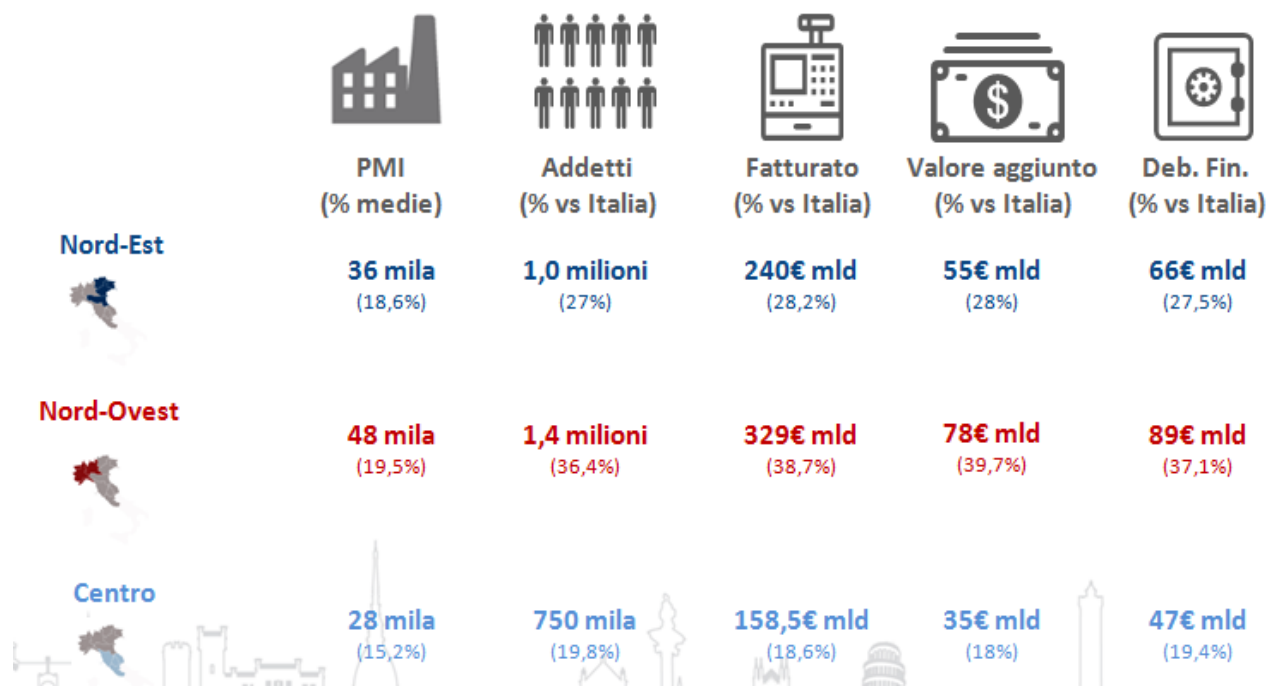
| | PMI (% medie) | Addetti (% vs Italia) | Fatturato (% vs Italia) | Valore aggiunto (% vs Italia) | Deb. Fin. (% vs Italia) |
|---|---|---|---|---|---|
| Nord-Est | 36 mila (18,6%) | 1,0 milioni (27%) | 240€ mld (28,2%) | 55€ mld (28%) | 66€ mld (27,5%) |
| Nord-Ovest | 48 mila (19,5%) | 1,4 milioni (36,4%) | 329€ mld (38,7%) | 78€ mld (39,7%) | 89€ mld (37,1%) |
| Centro | 28 mila (15,2%) | 750 mila (19,8%) | 158,5€ mld (18,6%) | 35€ mld (18%) | 47€ mld (19,4%) |